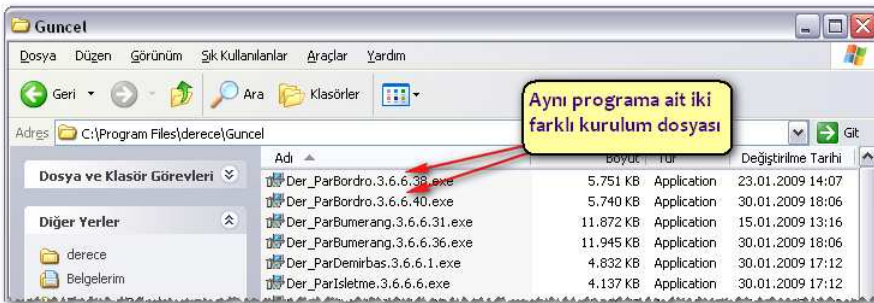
Guncel

Dosya Düzen Görünüm Sık Kullanılanlar Araçlar Yardım

Geri Ara Klasörler

Adres C:\Program Files\derece\Guncel Git

Aynı programa ait iki farklı kurulum dosyası

Dosya ve Klasör Görevleri

Diğer Yerler

derece

Belgelerim

| Adı | Boyut | Tür | Değiştirilme Tarihi |
|---|---|---|---|
| Der_ParBordro.3.6.6.38.exe | 5.751 KB | Application | 23.01.2009 14:07 |
| Der_ParBordro.3.6.6.40.exe | 5.740 KB | Application | 30.01.2009 18:06 |
| Der_ParBumerang.3.6.6.31.exe | 11.872 KB | Application | 15.01.2009 13:16 |
| Der_ParBumerang.3.6.6.36.exe | 11.945 KB | Application | 30.01.2009 18:06 |
| Der_ParDemirbas.3.6.6.1.exe | 4.832 KB | Application | 30.01.2009 17:12 |
| Der_ParIsletme.3.6.6.6.exe | 4.137 KB | Application | 30.01.2009 17:12 |